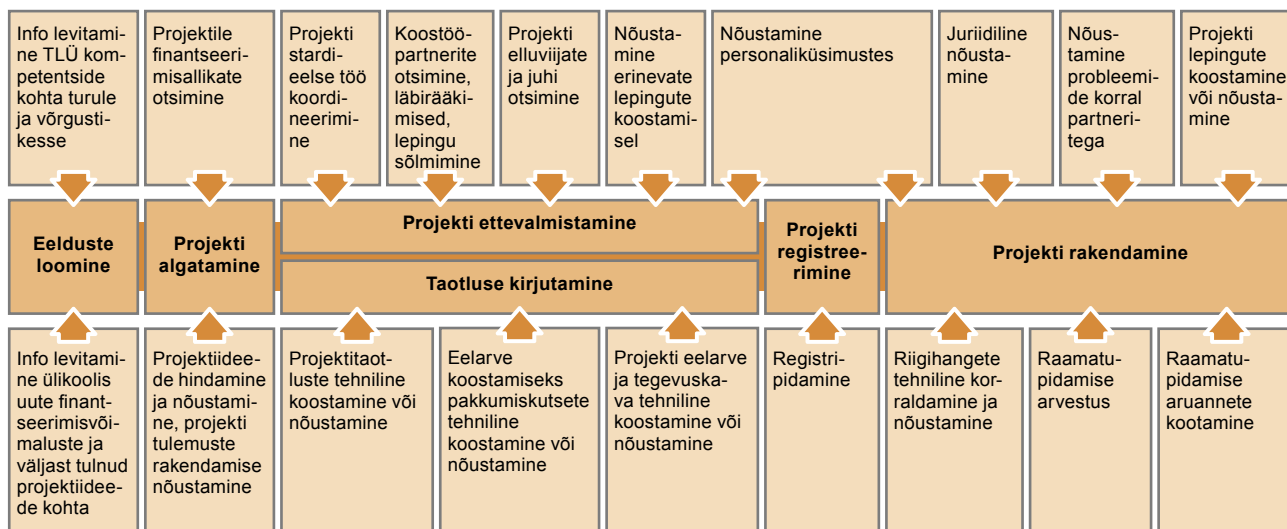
Info levitamine TLÜ kompetentside kohta turule ja võrgustikesse

Projektile finantseerimisallikate otsimine

Projekti stardieelse töö koordineerimine

Koostööpartnerite otsimine, läbirääkimised, lepingu sõlmimine

Projekti elluviijate ja juhi otsimine

Nõustamine erinevate lepingute koostamisel

Nõustamine personaliküsimustes

Juriidiline nõustamine

Nõustamine probleemide korral partneritega

Projekti lepingute koostamine või nõustamine

Eelduste loomine

Projekti algatamine

Projekti ettevalmistamine

Taotluse kirjutamine

Projekti registreerimine

Projekti rakendamine

Info levitamine ülikoolis uute finantseerimisvõimaluste ja väljast tulnud projektiideede kohta

Projektiideede hindamine ja nõustamine, projekti tulemuste rakendamise nõustamine

Projektitaotluste tehniline koostamine või nõustamine

Eelarve koostamiseks pakkumiskutsete tehniline koostamine või nõustamine

Projekti eelarve ja tegevuskava tehniline koostamine või nõustamine

Registripidamine

Riigihangete tehniline korraldamine ja nõustamine

Raamatupidamise arvestus

Raamatupidamise aruannete kootamine